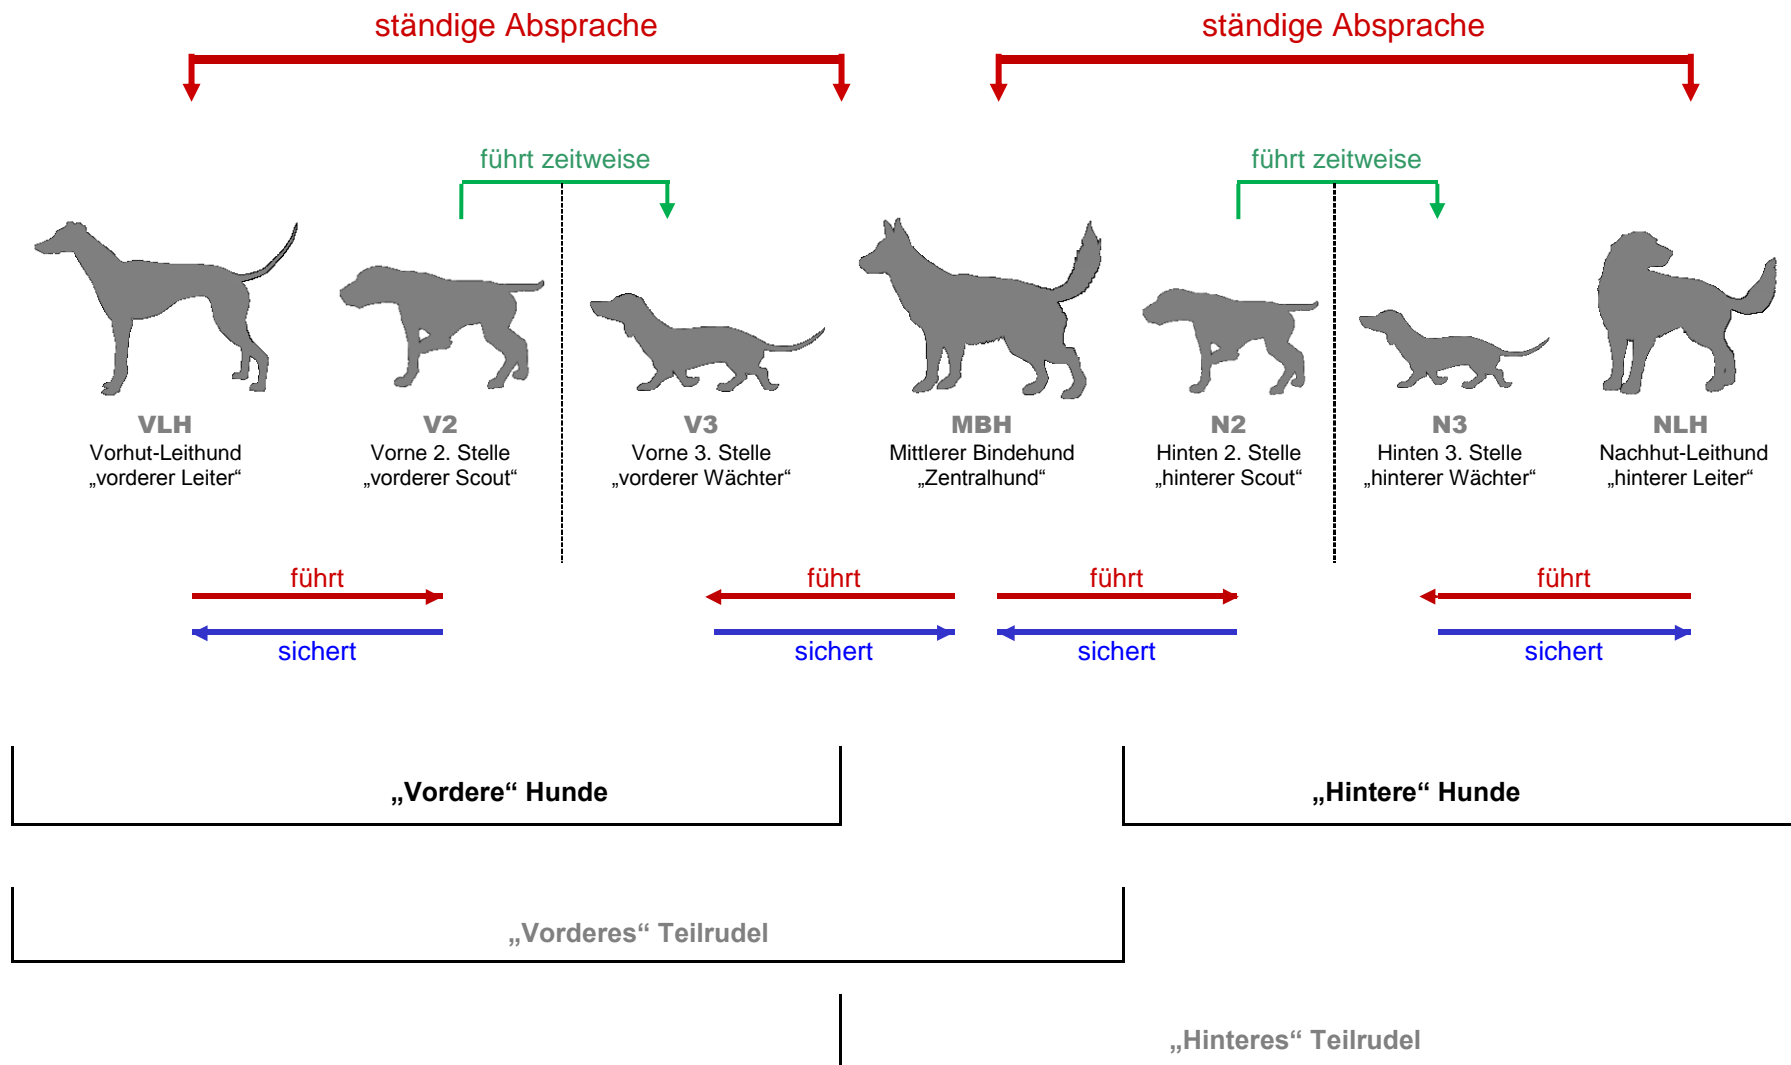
ständige Absprache

ständige Absprache

führt zeitweise

führt zeitweise

VLH
Vorhut-Leithund
„vorderer Leiter“

V2
Vorne 2. Stelle
„vorderer Scout“

V3
Vorne 3. Stelle
„vorderer Wächter“

MBH
Mittlerer Bindehund
„Zentralhund“

N2
Hinten 2. Stelle
„hinterer Scout“

N3
Hinten 3. Stelle
„hinterer Wächter“

NLH
Nachhut-Leithund
„hinterer Leiter“

führt
sichert

führt
sichert

führt
sichert

führt
sichert

„Vordere“ Hunde

„Hintere“ Hunde

„Vorderes“ Teilrudel

„Hinteres“ Teilrudel